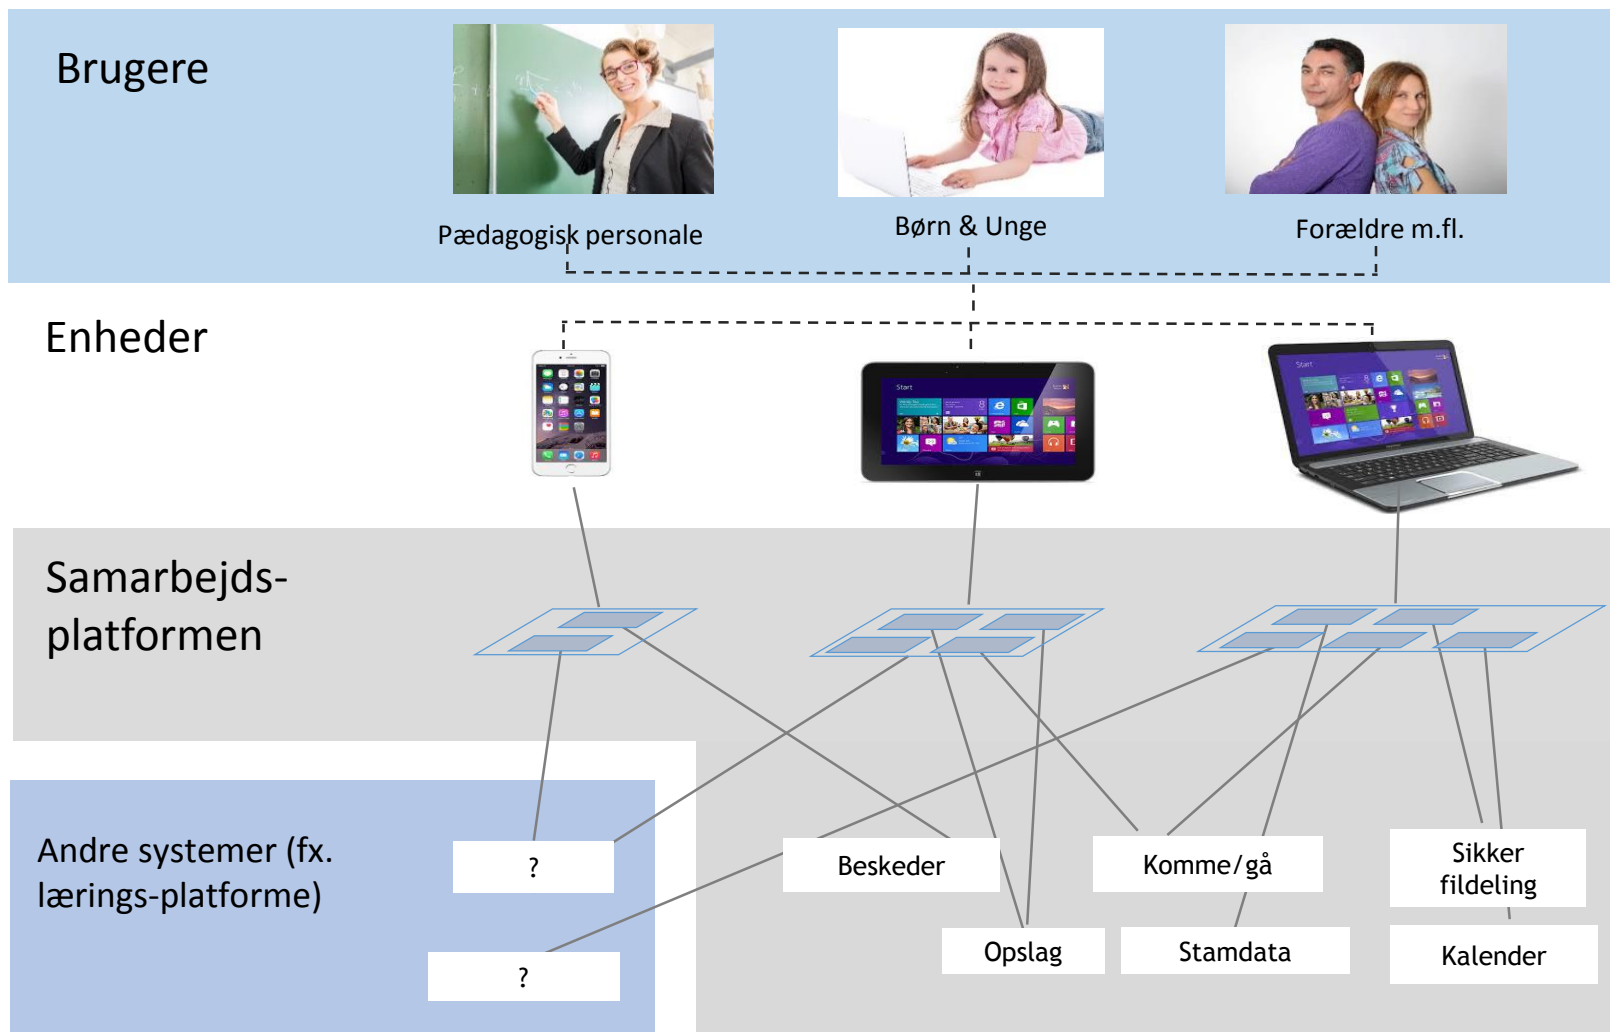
Brugere

Pædagogisk personale

Børn & Unge

Forældre m.fl.

Enheder

Samarbejds-platformen

Andre systemer (fx. lærings-platforme)

?

?

Beskeder

Komme/gå

Sikker fildeling

Opslag

Stamdata

Kalender